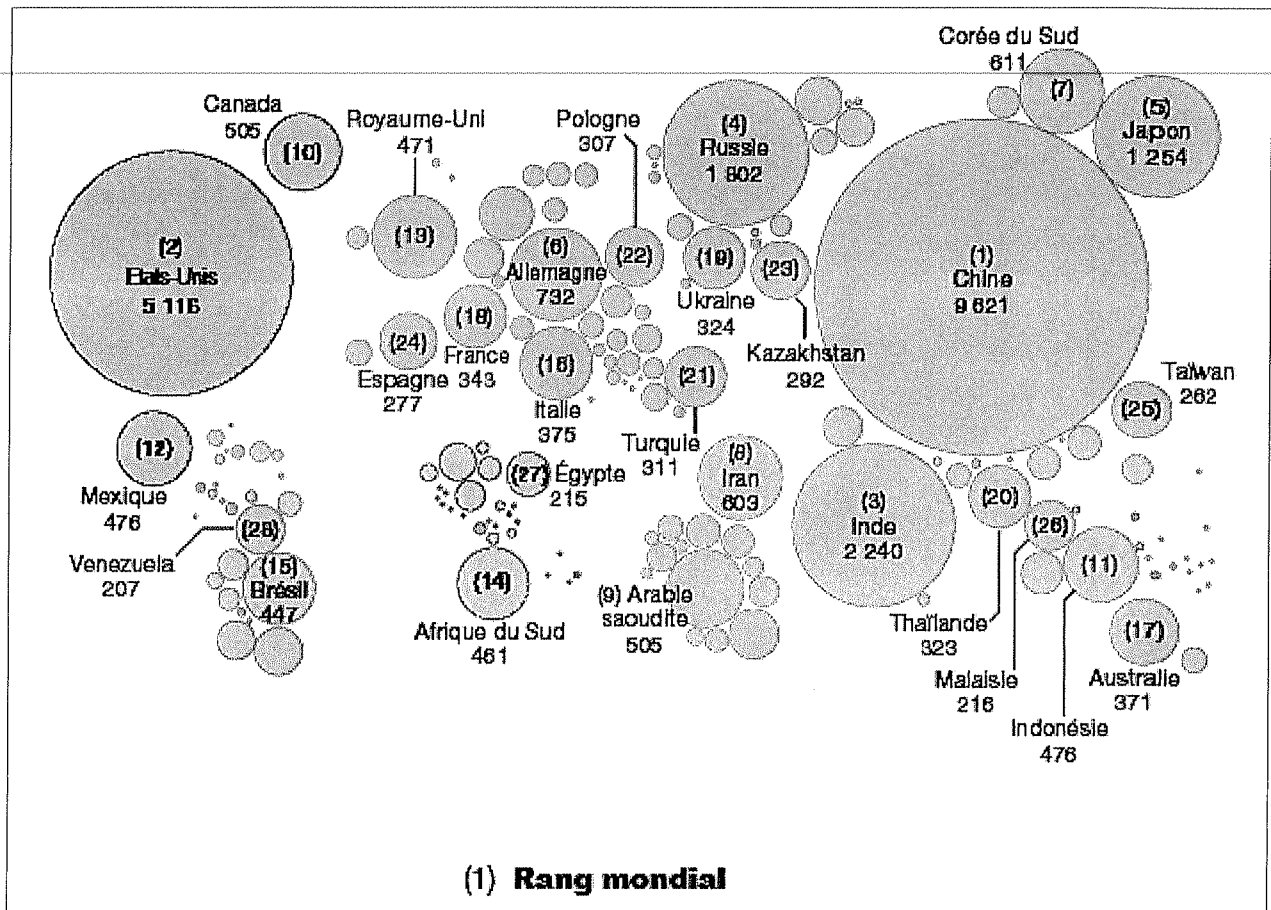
Corée du Sud
611
(7)

Canada
505
(10)

Royaume-Uni
471
(13)

Pologne
307
(22)

(4)
Russie
1 802

(5)
Japon
1 254

(2)
Etats-Unis
5 116

(6)
Allemagne
732

(19)
Ukraine
324

(23)
Kazakhstan
292

(1)
Chine
9 621

(18)
France
343

(24)
Espagne
277

(16)
Italie
375

(21)
Turquie
311

Taïwan
262
(25)

(12)
Mexique
476

(27) Égypte
215

(8)
Iran
603

(3)
Inde
2 240

(20)
Thaïlande
323

(26)
Malaisie
216

(11)
Indonésie
476

(28)
Venezuela
207

(15)
Brésil
447

(14)
Afrique du Sud
461

(9) Arabie saoudite
505

(17)
Australie
371

(1) Rang mondial